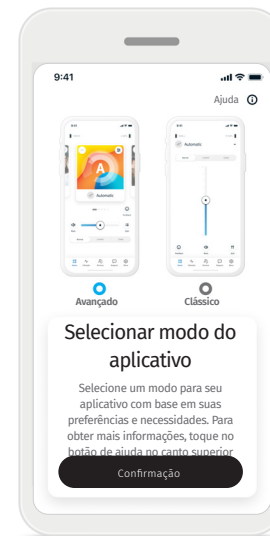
9:41

Ajuda

Automatic

Avançado

Automatic

Clássico

Selecionar modo do aplicativo

Selecione um modo para seu aplicativo com base em suas preferências e necessidades. Para obter mais informações, toque no botão de ajuda no canto superior

Confirmação